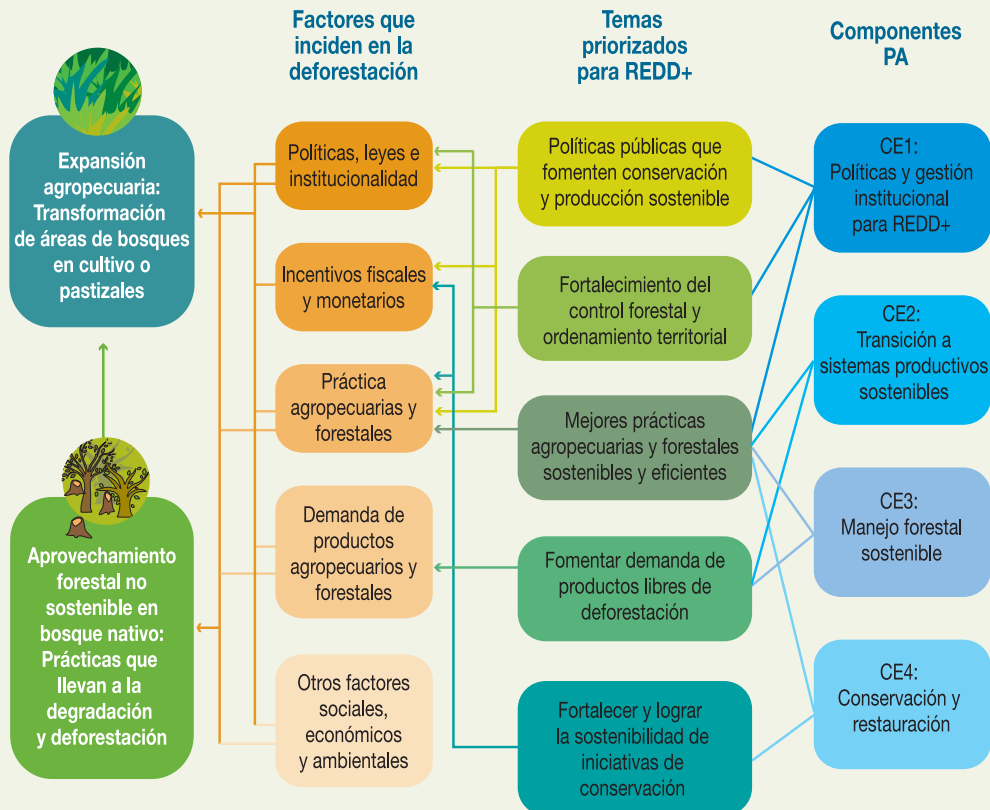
Factores que inciden en la deforestación

Temas priorizados para REDD+

Componentes PA

Expansión agropecuaria: Transformación de áreas de bosques en cultivo o pastizales

Aprovechamiento forestal no sostenible en bosque nativo: Prácticas que llevan a la degradación y deforestación

Políticas, leyes e institucionalidad

Incentivos fiscales y monetarios

Práctica agropecuarias y forestales

Demanda de productos agropecuarios y forestales

Otros factores sociales, económicos y ambientales

Políticas públicas que fomenten conservación y producción sostenible

Fortalecimiento del control forestal y ordenamiento territorial

Mejores prácticas agropecuarias y forestales sostenibles y eficientes

Fomentar demanda de productos libres de deforestación

Fortalecer y lograr la sostenibilidad de iniciativas de conservación

CE1: Políticas y gestión institucional para REDD+

CE2: Transición a sistemas productivos sostenibles

CE3: Manejo forestal sostenible

CE4: Conservación y restauración